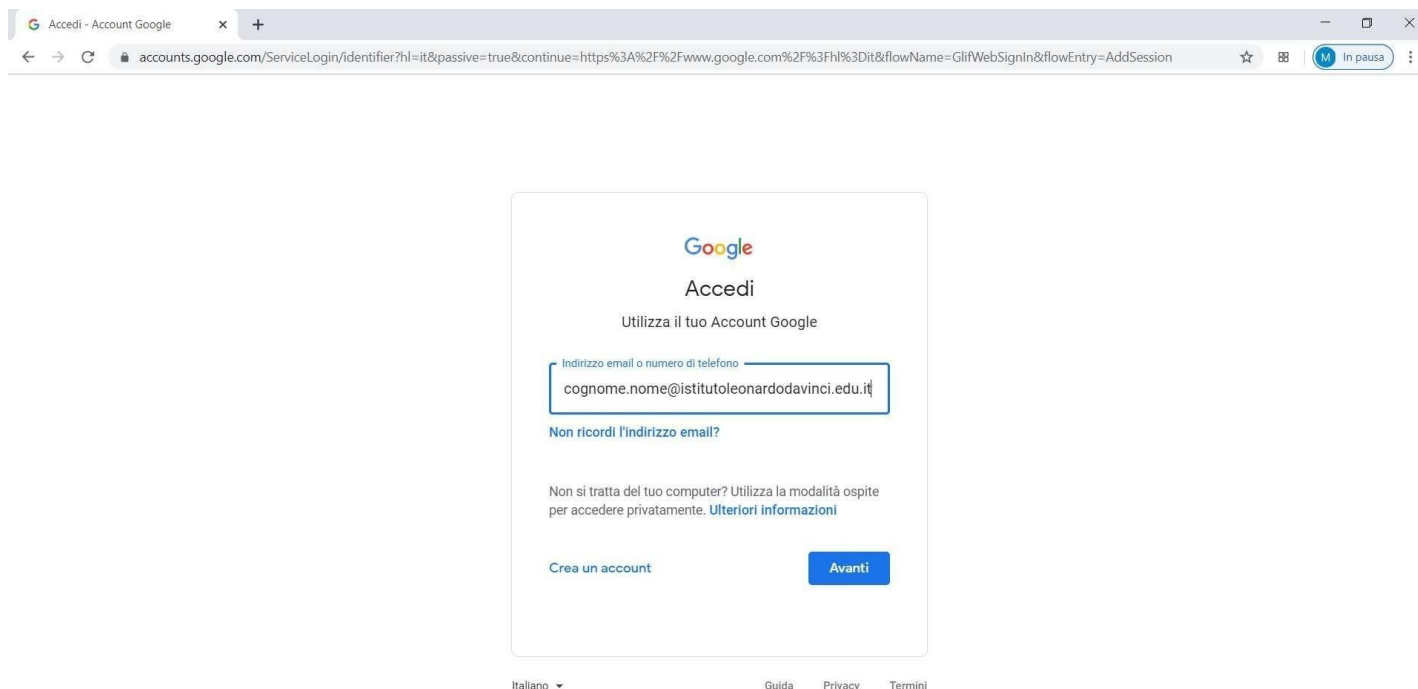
Accedi - Account Google

accounts.google.com/ServiceLogin/identifier?hl=it&passive=true&continue=https%3A%2F%2Fwww.google.com%2F%3Fhl%3Dit&flowName=GlifWebSignIn&flowEntry=AddSession

M In pausa

Google

Accedi

Utilizza il tuo Account Google

Indirizzo email o numero di telefono

cognome.nome@istitutoleonardodavinci.edu.it

Non ricordi l'indirizzo email?

Non si tratta del tuo computer? Utilizza la modalità ospite per accedere privatamente. Ulteriori informazioni

Crea un account

Avanti

Italiano

Guida Privacy Termini